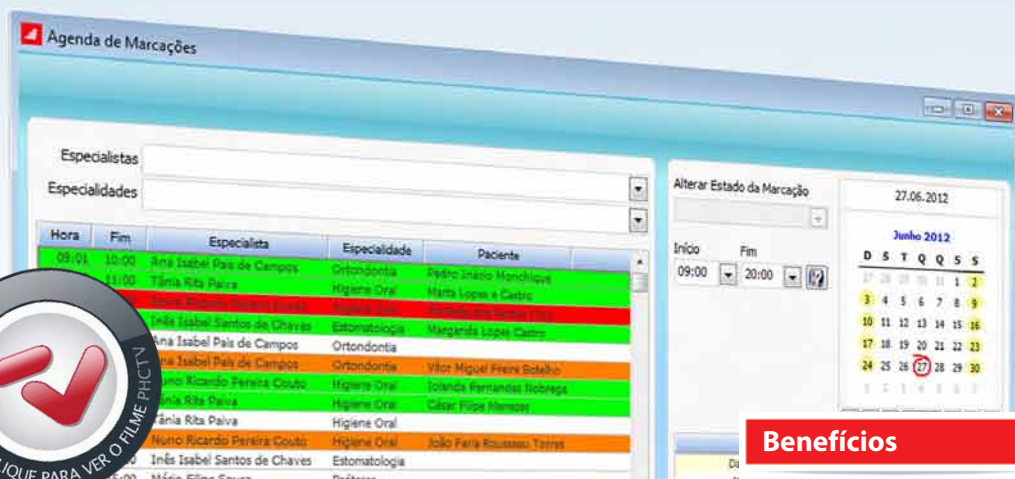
Agenda de Marcações

Especialistas
Especialidades

| Hora | Fim | Especialista | Especialidade | Paciente |
|---|---|---|---|---|
| 09:01 | 10:00 | Ana Isabel Pais de Campos | Ortondontia | Pedro Inácio Monchique |
| | 11:00 | Tânia Rita Paiva | Higiene Oral | Marta Lopes e Castro |
| | | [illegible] | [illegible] | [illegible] |
| | | Inês Isabel Santos de Chaves | Estomatologia | Margarida Lopes Castro |
| | | Ana Isabel Pais de Campos | Ortondontia | |
| | | Ana Isabel Pais de Campos | Ortondontia | Vitor Miguel Freire Botelho |
| | | Nuno Ricardo Pereira Couto | Higiene Oral | Iolanda Fernandes Nobrega |
| | | Tânia Rita Paiva | Higiene Oral | César Filipe Marques |
| | | Tânia Rita Paiva | Higiene Oral | |
| | | Nuno Ricardo Pereira Couto | Higiene Oral | João Faria Rousseau Torres |
| | | Inês Isabel Santos de Chaves | Estomatologia | |
| | 5:00 | Mário Filipe Sousa | Próteses | |

Alterar Estado da Marcação

Início 09:00
Fim 20:00

27.06.2012

Junho 2012

| D | S | T | Q | Q | S | S |
|---|---|---|---|---|---|---|
| 27 | 28 | 29 | 30 | 31 | 1 | 2 |
| 3 | 4 | 5 | 6 | 7 | 8 | 9 |
| 10 | 11 | 12 | 13 | 14 | 15 | 16 |
| 17 | 18 | 19 | 20 | 21 | 22 | 23 |
| 24 | 25 | 26 | 27 | 28 | 29 | 30 |
| 1 | 2 | 3 | 4 | 5 | 6 | 7 |

CLIQUE PARA VER O FILME PHCTV

Benefícios